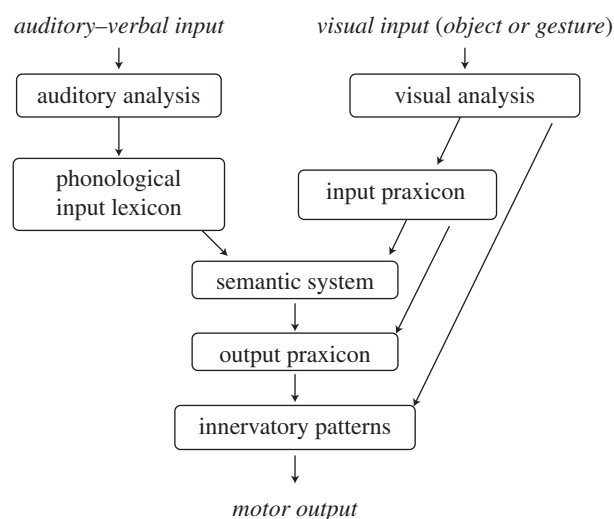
auditory–verbal input

visual input (object or gesture)

auditory analysis

visual analysis

phonological input lexicon

input praxicon

semantic system

output praxicon

innervatory patterns

motor output